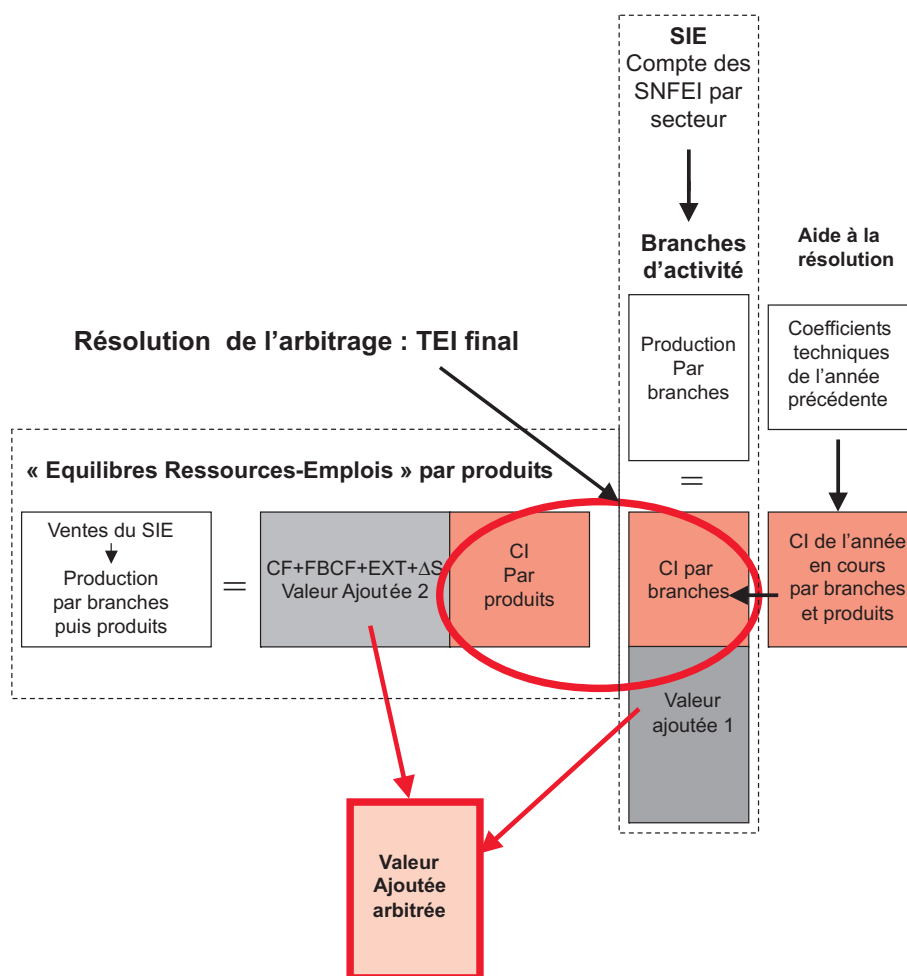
SIE
Compte des SNFEI par secteur

Branches d'activité

Aide à la résolution

Résolution de l'arbitrage : TEI final

Production Par branches

Coefficients techniques de l'année précédente

=

« Equilibres Ressources-Emplois » par produits

Ventes du SIE
Production par branches puis produits

=

CF+FBCF+EXT+$\Delta$S
Valeur Ajoutée 2

CI Par produits

CI par branches

CI de l'année en cours par branches et produits

Valeur ajoutée 1

Valeur Ajoutée arbitrée